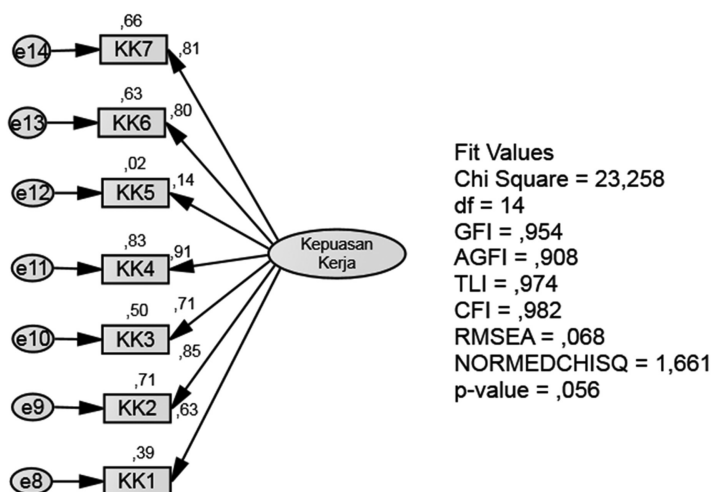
e14 ,66 KK7 ,81
e13 ,63 KK6 ,80
e12 ,02 KK5 ,14
e11 ,83 KK4 ,91
e10 ,50 KK3 ,71
e9 ,71 KK2 ,85
e8 ,39 KK1 ,63

Kepuasan Kerja

Fit Values
Chi Square = 23,258
df = 14
GFI = ,954
AGFI = ,908
TLI = ,974
CFI = ,982
RMSEA = ,068
NORMEDCHISQ = 1,661
p-value = ,056